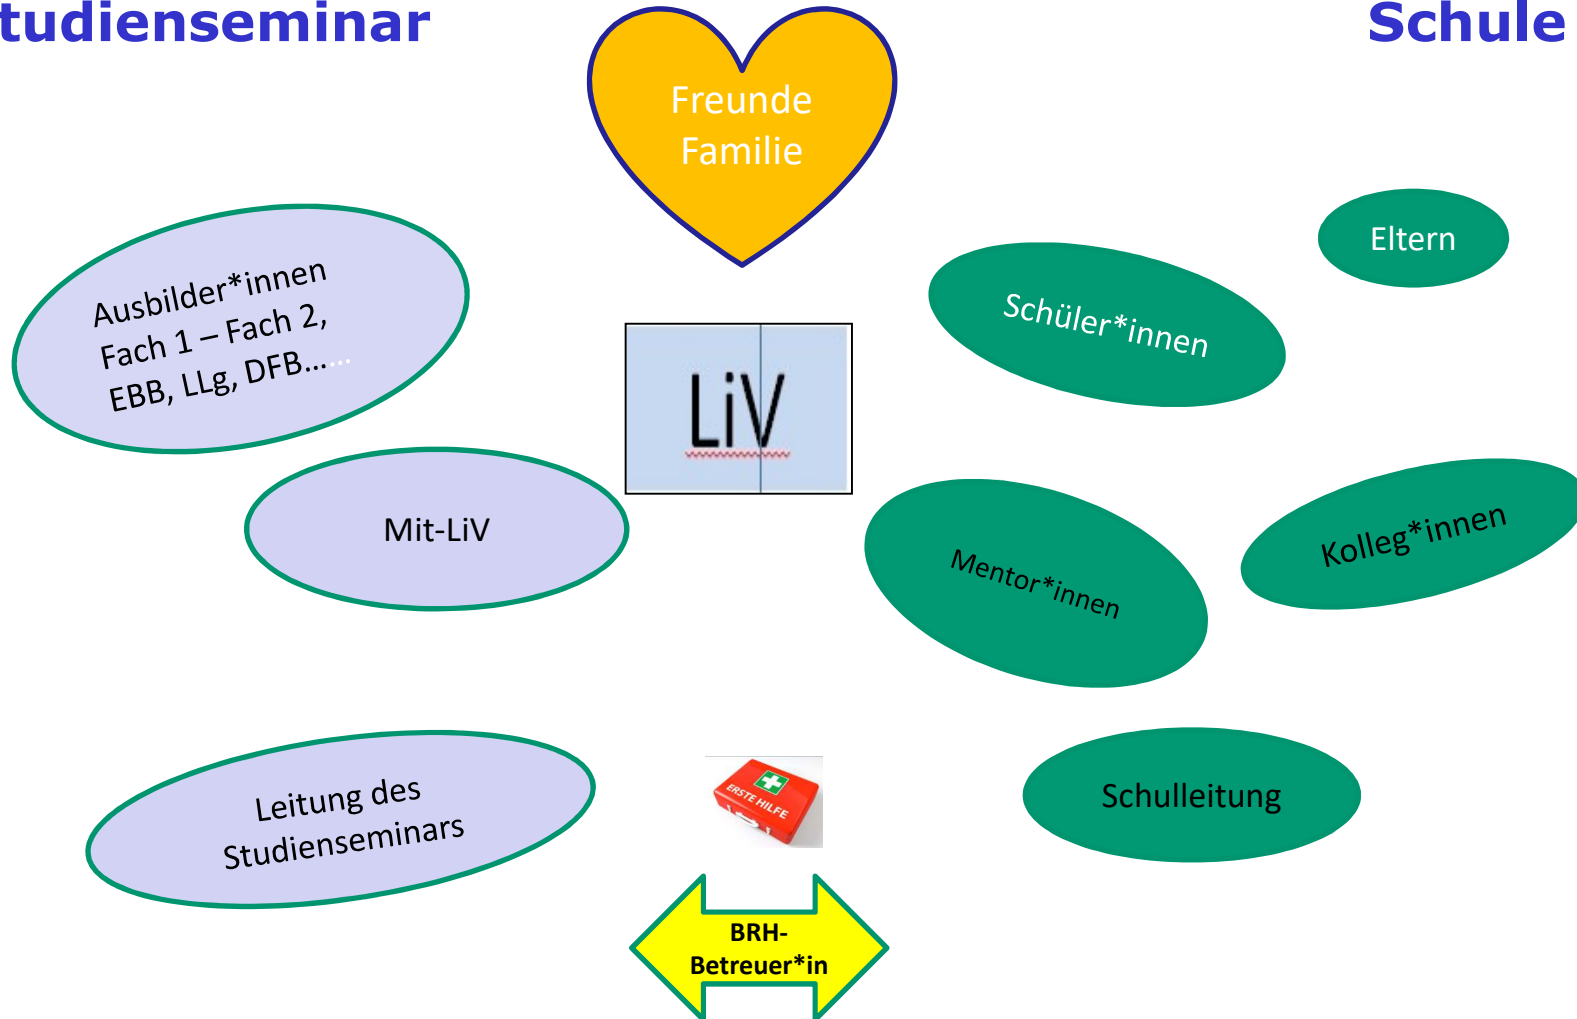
tudienseminar

Schule

Freunde
Familie

Ausbilder*innen
Fach 1 – Fach 2,
EBB, LLg, DFB……

LiV

Schüler*innen

Eltern

Mit-LiV

Mentor*innen

Kolleg*innen

Leitung des
Studienseminars

ERSTE HILFE

Schulleitung

BRH-
Betreuer*in